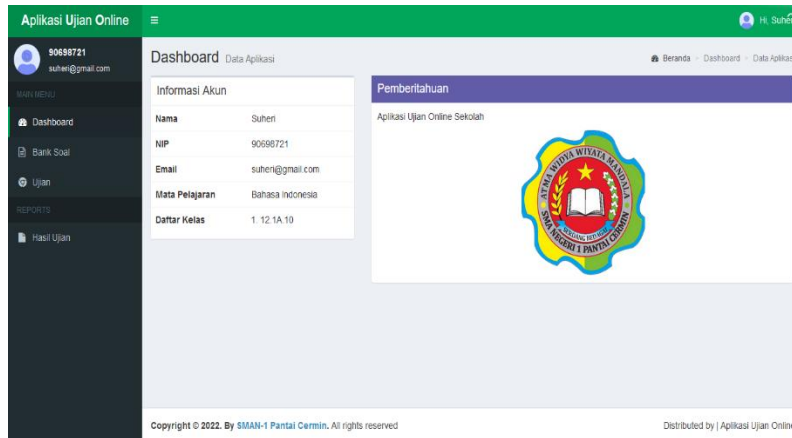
Aplikasi Ujian Online ≡ Hi, Suheri

90698721
suheri@gmail.com

MAIN MENU

Dashboard

Bank Soal

Ujian

REPORTS

Hasil Ujian

Dashboard Data Aplikasi

Beranda > Dashboard > Data Aplikasi

Informasi Akun

| Nama | Suheri |
|---|---|
| NIP | 90698721 |
| Email | suheri@gmail.com |
| Mata Pelajaran | Bahasa Indonesia |
| Daftar Kelas | 1. 12 1A 10 |

Pemberitahuan

Aplikasi Ujian Online Sekolah

ATMA WIDYA WIYATA MANDALA
SMA NEGERI 1 PANTAI CERMIN
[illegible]

Copyright © 2022. By SMAN-1 Pantai Cermin. All rights reserved

Distributed by | Aplikasi Ujian Online